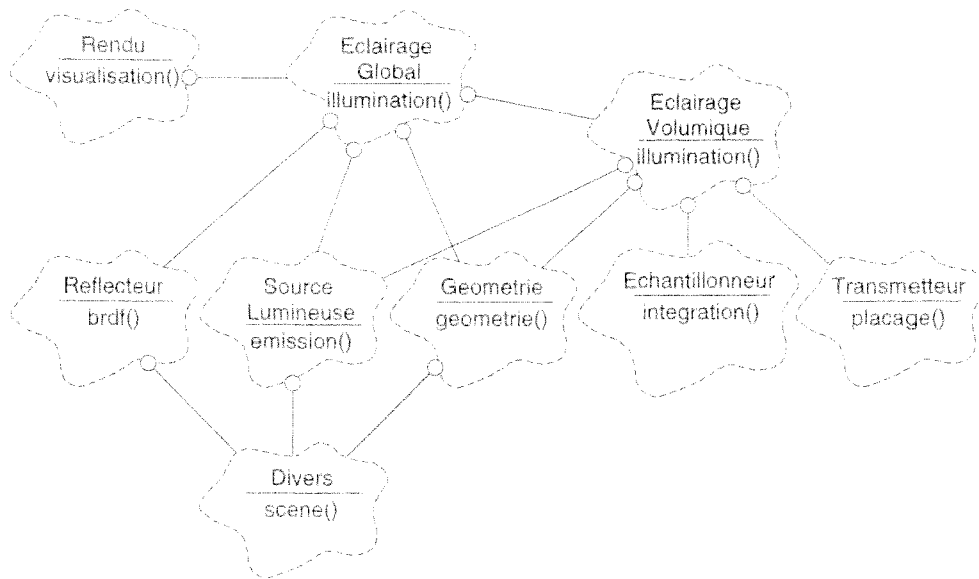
Rendu
visualisation()

Eclairage Global
illumination()

Eclairage Volumique
illumination()

Reflecteur
brdf()

Source Lumineuse
emission()

Geometrie
geometrie()

Echantillonneur
integration()

Transmetteur
placage()

Divers
scene()